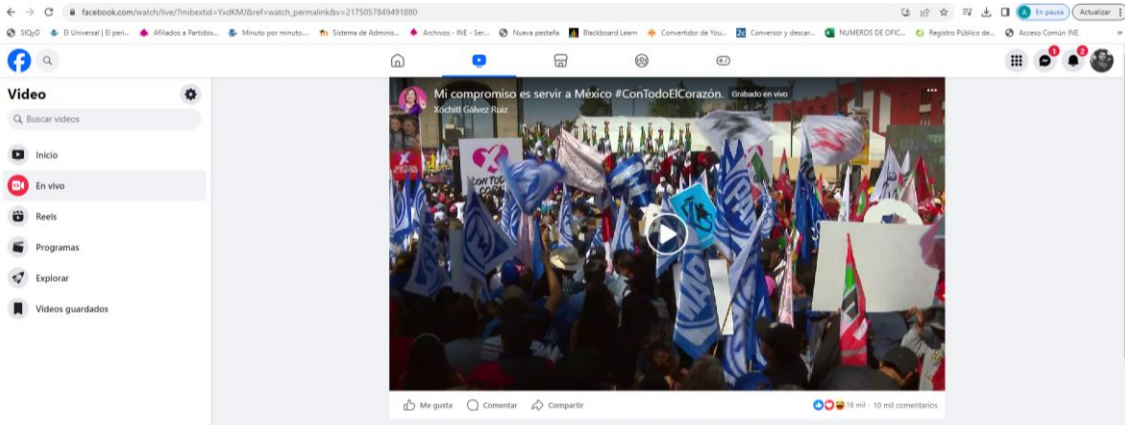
facebook.com/watch/live/?mibextid=YxdKMJ&ref=watch_permalink&v=2175057849491880

En pausa
Actualizar

SIQyD
El Universal | El peri...
Afiliados a Partidos...
Minuto por minuto...
Sistema de Adminis...
Archivos - INE - Ser...
Nueva pestaña
Blackboard Learn
Convertidor de You...
Conversor y descar...
NUMEROS DE OFIC...
Registro Público de...
Acceso Común INE

1
2

Video

Buscar videos

Inicio
En vivo
Reels
Programas
Explorar
Videos guardados

Mi compromiso es servir a México #ConTodoElCorazón. Grabado en vivo
Xóchitl Gálvez Ruiz

X
CON TODO EL CORAZÓN

Me gusta
Comentar
Compartir
16 mil · 10 mil comentarios